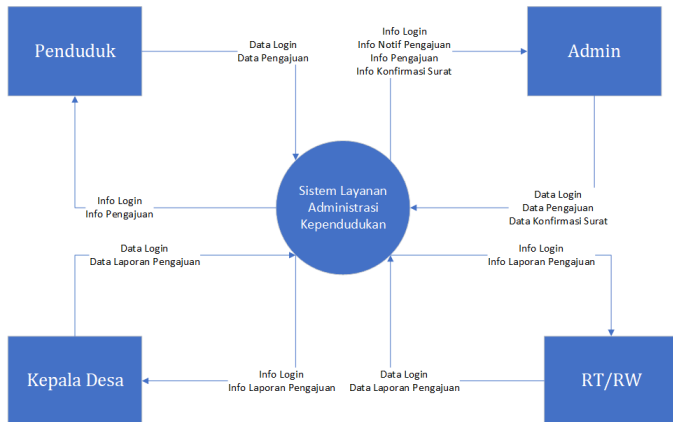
Penduduk

Data Login
Data Pengajuan

Info Login
Info Notif Pengajuan
Info Pengajuan
Info Konfirmasi Surat

Admin

Info Login
Info Pengajuan

Sistem Layanan Administrasi Kependudukan

Data Login
Data Pengajuan
Data Konfirmasi Surat

Data Login
Data Laporan Pengajuan

Info Login
Info Laporan Pengajuan

Kepala Desa

Info Login
Info Laporan Pengajuan

Data Login
Data Laporan Pengajuan

RT/RW